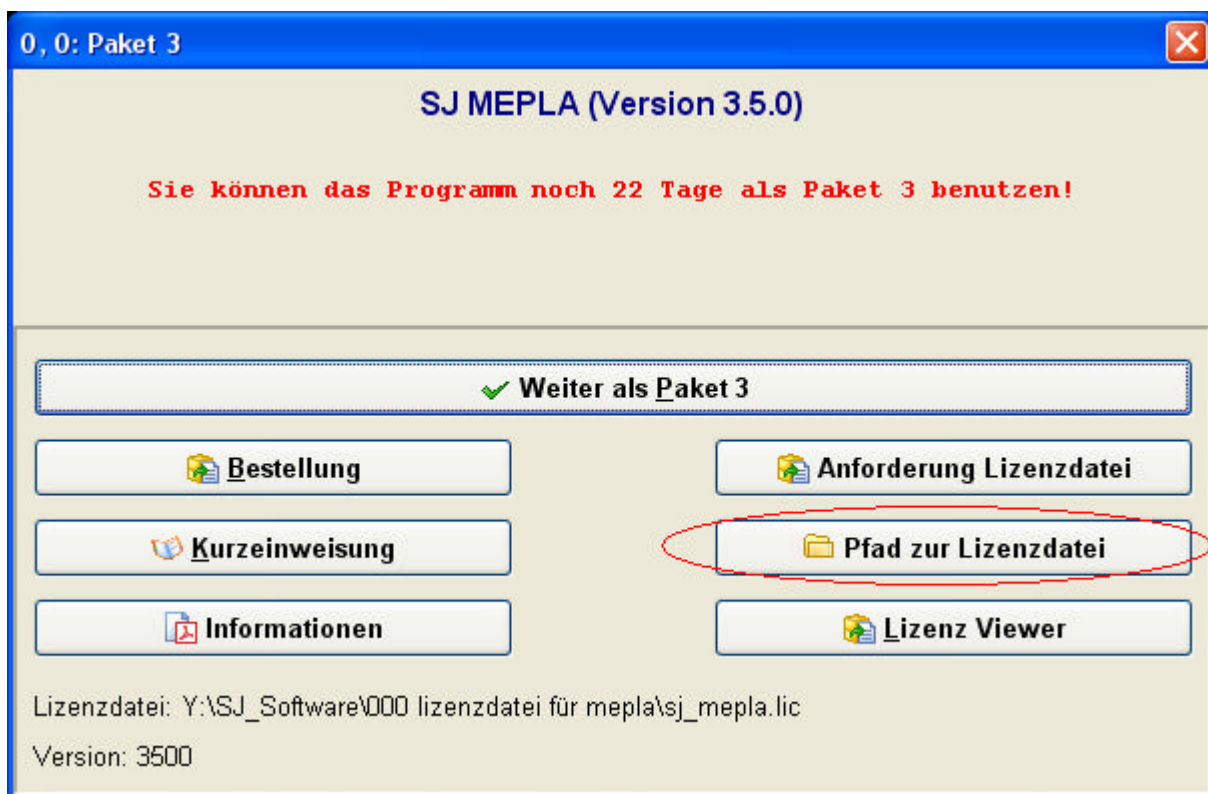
0, 0: Paket 3

SJ MEPLA (Version 3.5.0)

Sie können das Programm noch 22 Tage als Paket 3 benutzen!

Weiter als Paket 3

Bestellung

Anforderung Lizenzdatei

Kurzeinweisung

Pfad zur Lizenzdatei

Informationen

Lizenz Viewer

Lizenzdatei: Y:\SJ_Software\000 lizenzdatei für mepla\sj_mepla.lic

Version: 3500